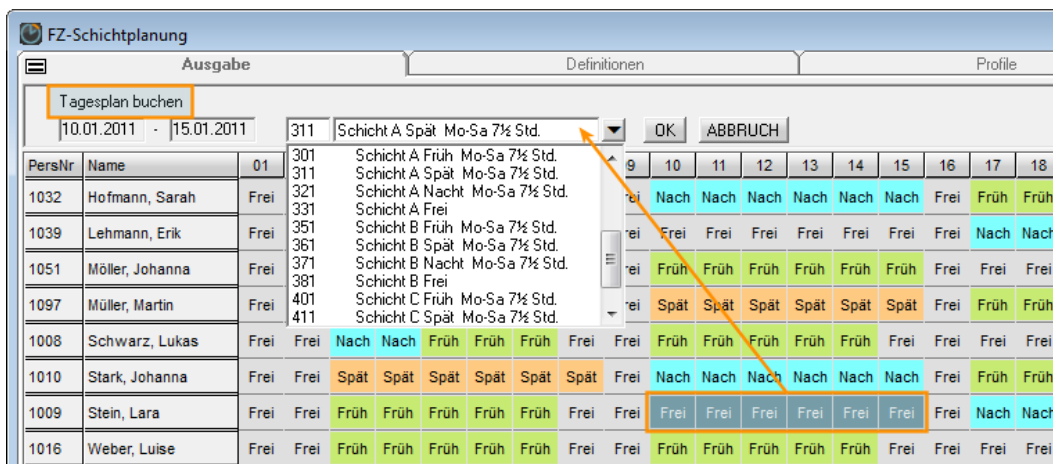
FZ-Schichtplanung

Ausgabe | Definitionen | Profile

Tagesplan buchen

10.01.2011 - 15.01.2011

311 | Schicht A Spät Mo-Sa 7½ Std.

OK | ABBRUCH

301 Schicht A Früh Mo-Sa 7½ Std.
311 Schicht A Spät Mo-Sa 7½ Std.
321 Schicht A Nacht Mo-Sa 7½ Std.
331 Schicht A Frei
351 Schicht B Früh Mo-Sa 7½ Std.
361 Schicht B Spät Mo-Sa 7½ Std.
371 Schicht B Nacht Mo-Sa 7½ Std.
381 Schicht B Frei
401 Schicht C Früh Mo-Sa 7½ Std.
411 Schicht C Spät Mo-Sa 7½ Std.

| PersNr | Name | 01 | | | | | | | | 9 | 10 | 11 | 12 | 13 | 14 | 15 | 16 | 17 | 18 |
|---|---|---|---|---|---|---|---|---|---|---|---|---|---|---|---|---|---|---|---|
| 1032 | Hofmann, Sarah | Frei | | | | | | | | rei | Nach | Nach | Nach | Nach | Nach | Nach | Frei | Früh | Früh |
| 1039 | Lehmann, Erik | Frei | | | | | | | | rei | Frei | Frei | Frei | Frei | Frei | Frei | Frei | Nach | Nach |
| 1051 | Möller, Johanna | Frei | | | | | | | | rei | Früh | Früh | Früh | Früh | Früh | Früh | Frei | Frei | Frei |
| 1097 | Müller, Martin | Frei | | | | | | | | rei | Spät | Spät | Spät | Spät | Spät | Spät | Frei | Früh | Früh |
| 1008 | Schwarz, Lukas | Frei | Frei | Nach | Nach | Früh | Früh | Früh | Frei | Frei | Früh | Früh | Früh | Früh | Früh | Früh | Frei | Frei | Frei |
| 1010 | Stark, Johanna | Frei | Frei | Spät | Spät | Spät | Spät | Spät | Spät | Frei | Nach | Nach | Nach | Nach | Nach | Nach | Frei | Früh | Früh |
| 1009 | Stein, Lara | Frei | Frei | Früh | Früh | Früh | Früh | Früh | Frei | Frei | Frei | Frei | Frei | Frei | Frei | Frei | Frei | Nach | Nach |
| 1016 | Weber, Luise | Frei | Frei | Früh | Früh | Früh | Früh | Früh | Frei | Frei | Früh | Früh | Früh | Früh | Früh | Früh | Frei | Frei | Frei |